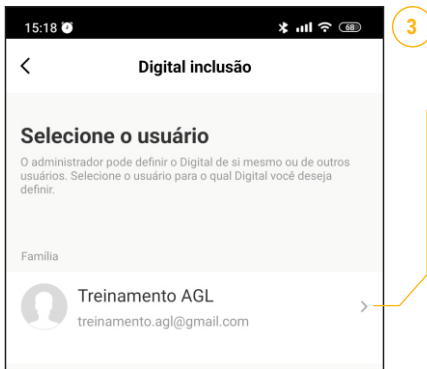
15:18
68
3
<
Digital inclusão

Selecione o usuário

O administrador pode definir o Digital de si mesmo ou de outros usuários. Selecione o usuário para o qual Digital você deseja definir.

Família

Treinamento AGL
treinamento.agl@gmail.com
>